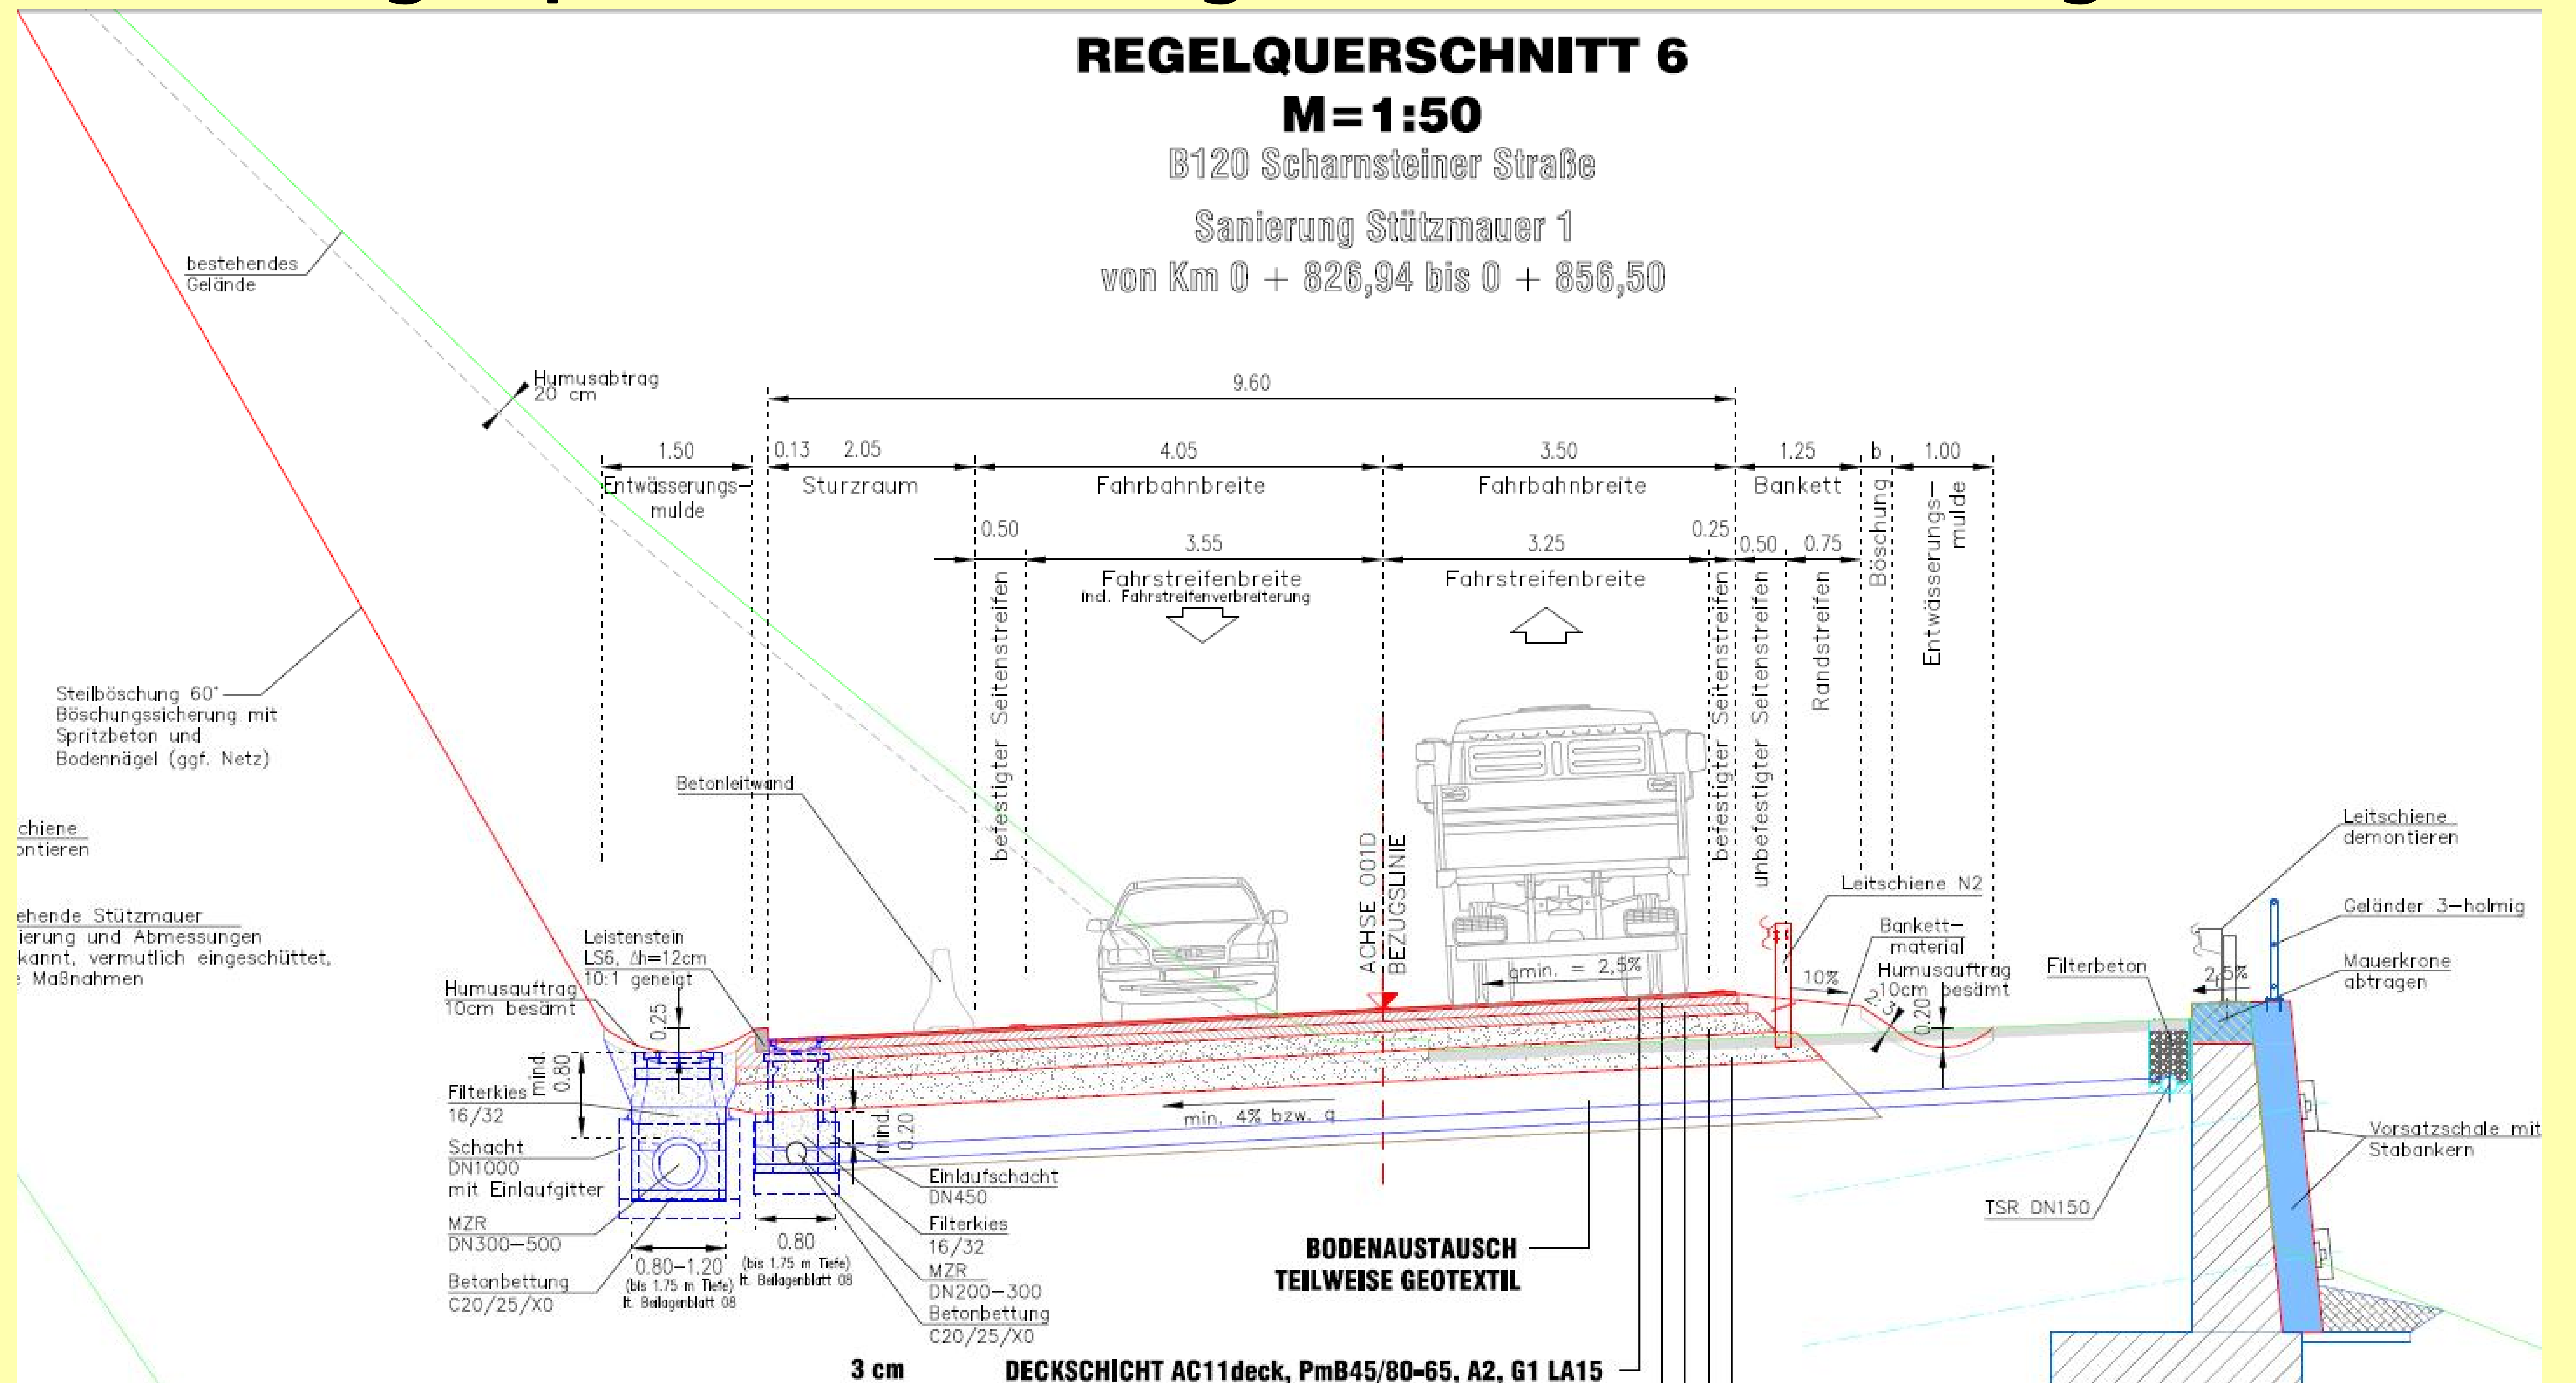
REGELQUERSCHNITT 6
M=1:50
B120 Scharnsteiner Straße
Sanierung Stützmauer 1
von Km 0 + 826,94 bis 0 + 856,50

bestehendes Gelände

Humusabtrag 20 cm

9.60

1.50
Entwässerungsmulde

0.13 2.05
Sturzraum

4.05
Fahrbahnbreite

3.50
Fahrbahnbreite

1.25
Bankett

b
Böschung

1.00
Entwässerungsmulde

0.50
3.55
Fahrstreifenbreite
incl. Fahrstreifenverbreiterung

3.25
Fahrstreifenbreite

0.25
0.50 0.75

befestigter Seitenstreifen
befestigter Seitenstreifen
unbefestigter Seitenstreifen
Randstreifen

Steilböschung 60° Böschungssicherung mit Spritzbeton und Bodennägel (ggf. Netz)

Betonleitwand

chiene
ontieren

ehende Stützmauer
ierung und Abmessungen
kannt, vermutlich eingeschüttet,
e Maßnahmen

ACHSE 001D
BEZUGSLINIE

Leitschiene N2

Leitschiene demontieren

Geländer 3-holmig

Mauerkrone abtragen

Bankett-material

Humusauftrag 10cm besämt

Filterbeton

10%

2:3

0.20

2,5%

min. = 2,5%

Leistenstein LS6, Δh=12cm 10:1 geneigt

Humusauftrag 10cm besämt

0.25

mind. 0.80

Filterkies 16/32

Schacht DN1000 mit Einlaufgitter

MZR DN300–500

Betonbettung C20/25/X0

0.80–1.20
(bis 1.75 m Tiefe) lt. Beilagenblatt 08

0.80
(bis 1.75 m Tiefe) lt. Beilagenblatt 08

mind. 0.20

min. 4% bzw. q

Einlaufschacht DN450

Filterkies 16/32

MZR DN200–300

Betonbettung C20/25/X0

BODENAUSTAUSCH
TEILWEISE GEOTEXTIL

Vorsatzschale mit Stabankern

TSR DN150

3 cm
DECKSCHICHT AC11deck, PmB45/80-65, A2, G1 LA15